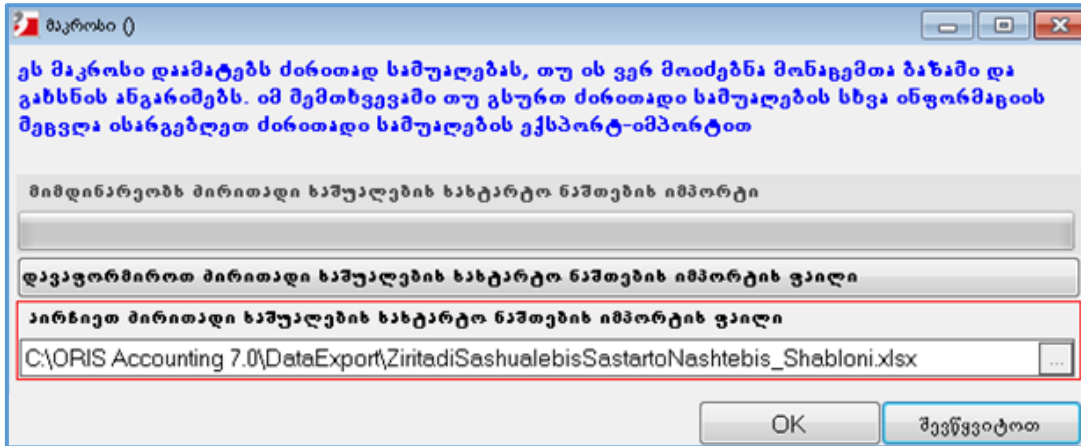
მაკროსი ()

ეს მაკროსი დაამატებს ძირითად საშუალებას, თუ ის ვერ მოიძებნა მონაცემთა ბაზაში და გახსნის ანგარიშებს. ამ შემთხვევაში თუ გსურთ ძირითადი საშუალების სხვა ინფორმაციის შეცვლა ისარგებლეთ ძირითადი საშუალების ექსპორტ-იმპორტით

მიმდინარეობს ძირითადი საშუალების სასტარტო ნაშთების იმპორტი

დავაფორმიროთ ძირითადი საშუალების სასტარტო ნაშთების იმპორტის ფაილი

აირჩიეთ ძირითადი საშუალების სასტარტო ნაშთების იმპორტის ფაილი

C:\ORIS Accounting 7.0\DataExport\ZiritadiSashualebisSastartoNashtebis_Shabloni.xlsx

...

OK

შევწყვიტოთ